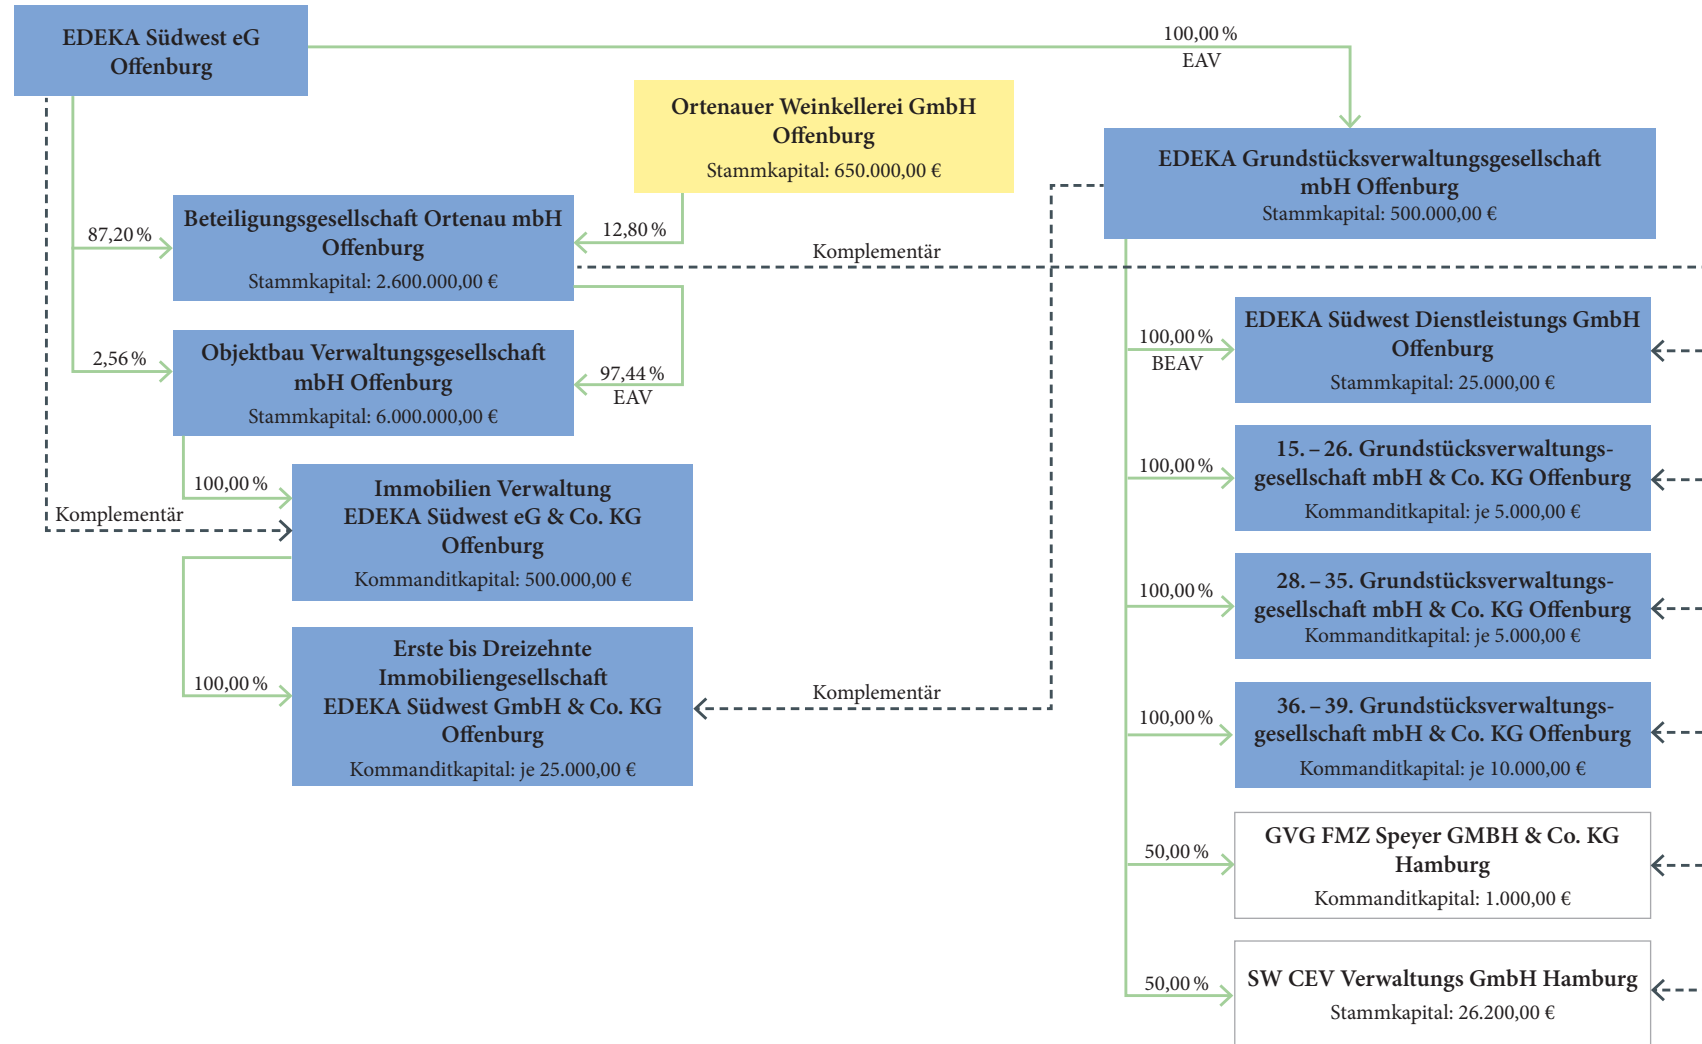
EDEKA Südwest eG
Offenburg

100,00 %
EAV

Ortenauer Weinkellerei GmbH
Offenburg
Stammkapital: 650.000,00 €

EDEKA Grundstücksverwaltungsgesellschaft mbH Offenburg
Stammkapital: 500.000,00 €

87,20 %

Beteiligungsgesellschaft Ortenau mbH
Offenburg
Stammkapital: 2.600.000,00 €

12,80 %

Komplementär

2,56 %

Objektbau Verwaltungsgesellschaft mbH Offenburg
Stammkapital: 6.000.000,00 €

97,44 %
EAV

100,00 %
BEAV

EDEKA Südwest Dienstleistungs GmbH
Offenburg
Stammkapital: 25.000,00 €

100,00 %

Komplementär

Immobilien Verwaltung
EDEKA Südwest eG & Co. KG
Offenburg
Kommanditkapital: 500.000,00 €

100,00 %

15. – 26. Grundstücksverwaltungsgesellschaft mbH & Co. KG Offenburg
Kommanditkapital: je 5.000,00 €

100,00 %

28. – 35. Grundstücksverwaltungsgesellschaft mbH & Co. KG Offenburg
Kommanditkapital: je 5.000,00 €

100,00 %

Erste bis Dreizehnte
Immobiliengesellschaft
EDEKA Südwest GmbH & Co. KG
Offenburg
Kommanditkapital: je 25.000,00 €

Komplementär

100,00 %

36. – 39. Grundstücksverwaltungsgesellschaft mbH & Co. KG Offenburg
Kommanditkapital: je 10.000,00 €

50,00 %

GVG FMZ Speyer GMBH & Co. KG
Hamburg
Kommanditkapital: 1.000,00 €

50,00 %

SW CEV Verwaltungs GmbH Hamburg
Stammkapital: 26.200,00 €